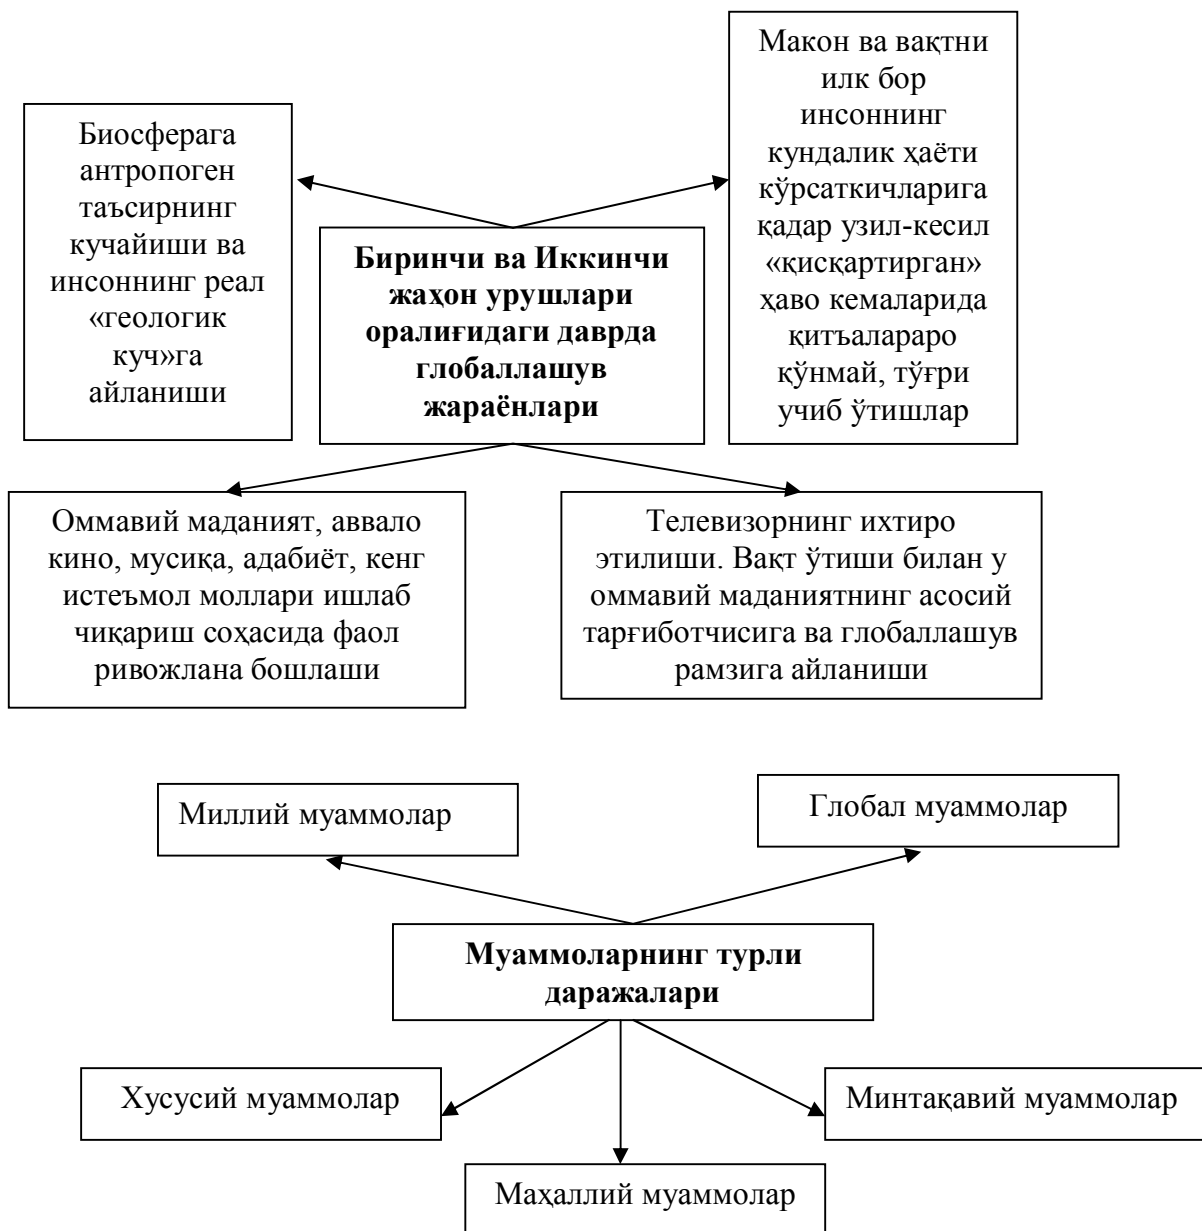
Макон ва вақтни илк бор инсоннинг кундалик ҳаёти кўрсаткичларига қадар узил-кесил «қисқартирган» ҳаво кемаларида қитъалараро қўнмай, тўғри учиб ўтишлар

Биосферага антропоген таъсирнинг кучайиши ва инсоннинг реал «геологик куч»га айланиши

**Биринчи ва Иккинчи жаҳон урушлари оралиғидаги даврда глобаллашув жараёнлари**

Оммавий маданият, аввало кино, мусиқа, адабиёт, кенг истеъмол моллари ишлаб чиқариш соҳасида фаол ривожлана бошлаши

Телевизорнинг ихтиро этилиши. Вақт ўтиши билан у оммавий маданиятнинг асосий тарғиботчисига ва глобаллашув рамзига айланиши

Миллий муаммолар

Глобал муаммолар

**Муаммоларнинг турли даражалари**

Хусусий муаммолар

Минтақавий муаммолар

Маҳаллий муаммолар